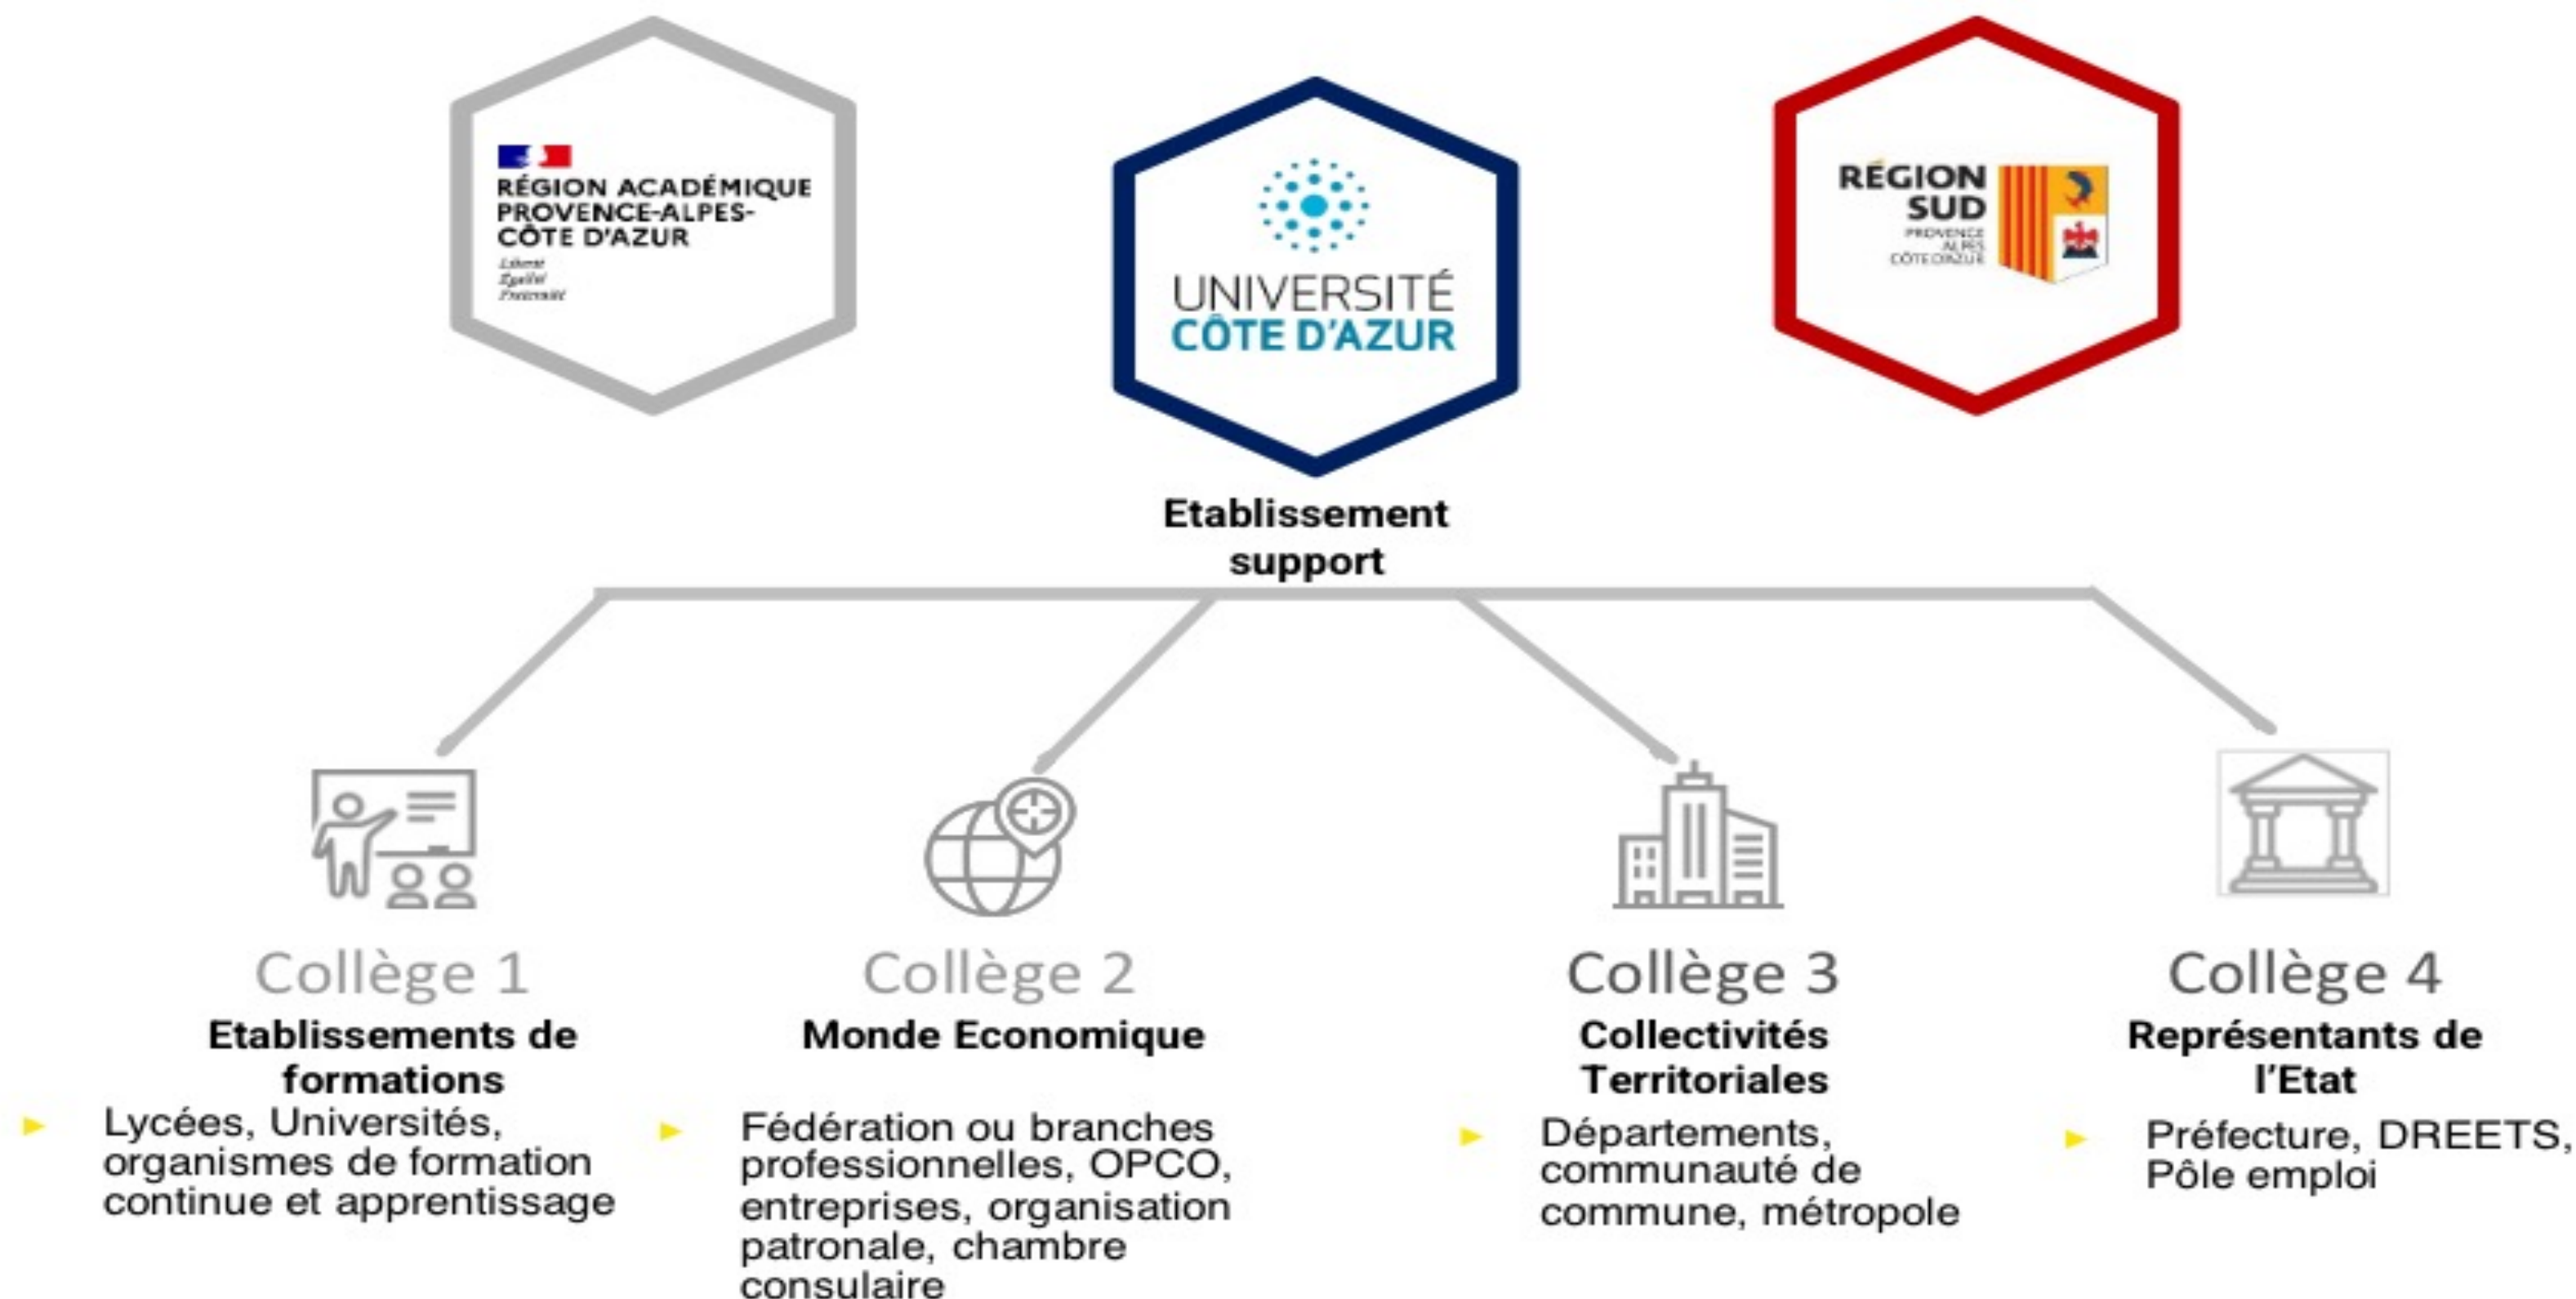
RÉGION ACADÉMIQUE PROVENCE-ALPES-CÔTE D'AZUR
Liberté
Égalité
Fraternité

UNIVERSITÉ CÔTE D'AZUR

RÉGION SUD
PROVENCE ALPES CÔTE D'AZUR

Etablissement support

Collège 1
Etablissements de formations
Lycées, Universités, organismes de formation continue et apprentissage

Collège 2
Monde Economique
Fédération ou branches professionnelles, OPCO, entreprises, organisation patronale, chambre consulaire

Collège 3
Collectivités Territoriales
Départements, communauté de commune, métropole

Collège 4
Représentants de l'Etat
Préfecture, DREETS, Pôle emploi